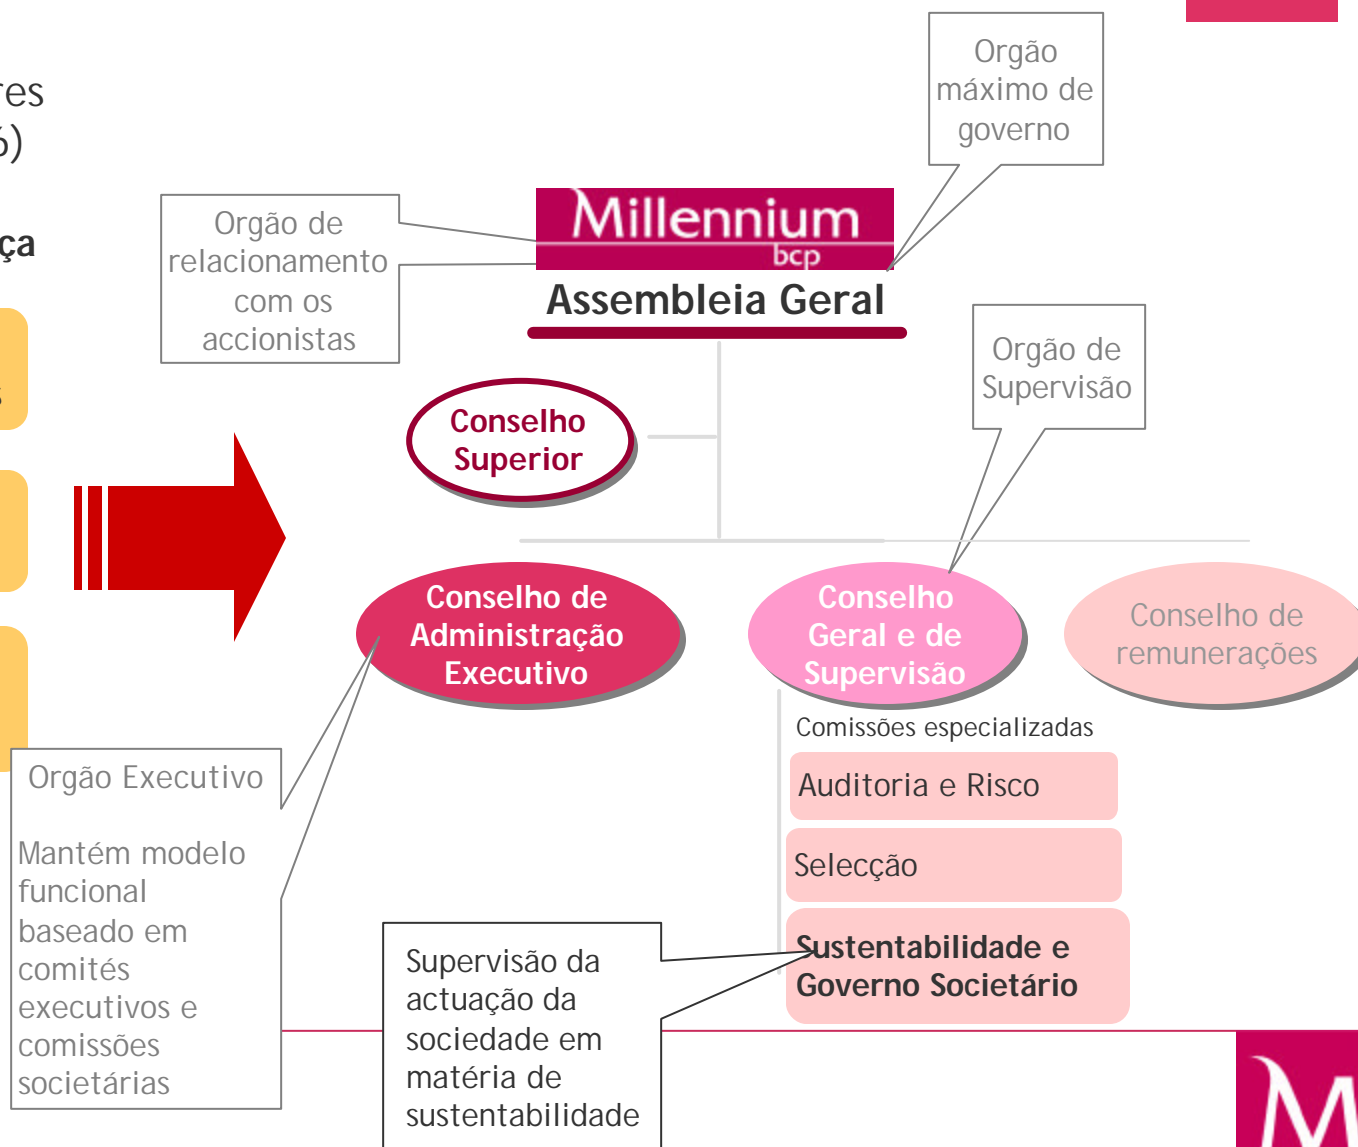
res
6)

ça

s

Orgão máximo de governo

Orgão de relacionamento com os accionistas

Millennium bcp

Assembleia Geral

Orgão de Supervisão

Conselho Superior

Conselho de Administração Executivo

Conselho Geral e de Supervisão

Conselho de remunerações

Comissões especializadas

Auditoria e Risco

Selecção

Sustentabilidade e Governo Societário

Orgão Executivo

Mantém modelo funcional baseado em comités executivos e comissões societárias

Supervisão da actuação da sociedade em matéria de sustentabilidade